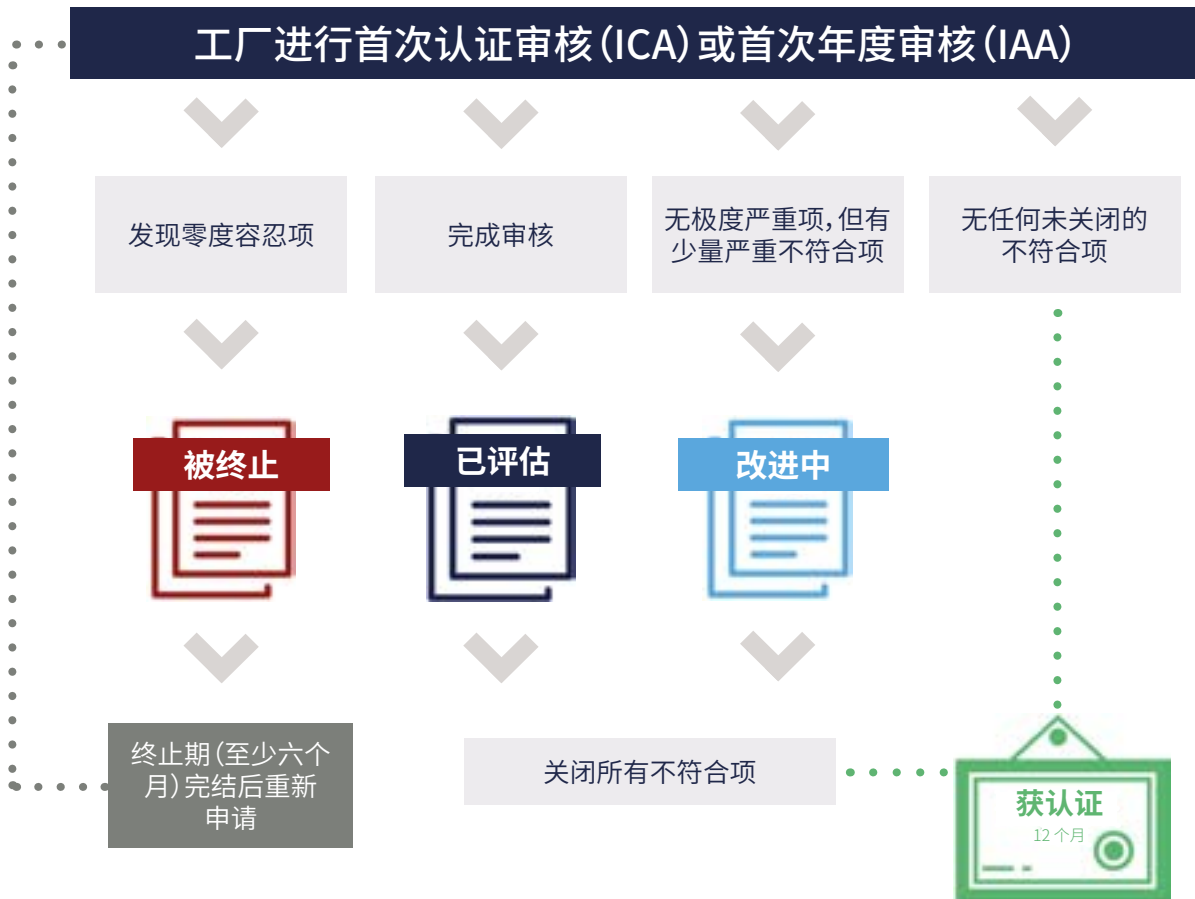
工厂进行首次认证审核(ICA)或首次年度审核(IAA)

发现零度容忍项

完成审核

无极度严重项,但有少量严重不符合项

无任何未关闭的不符合项

被终止

已评估

改进中

终止期(至少六个月)完结后重新申请

关闭所有不符合项

获认证
12 个月